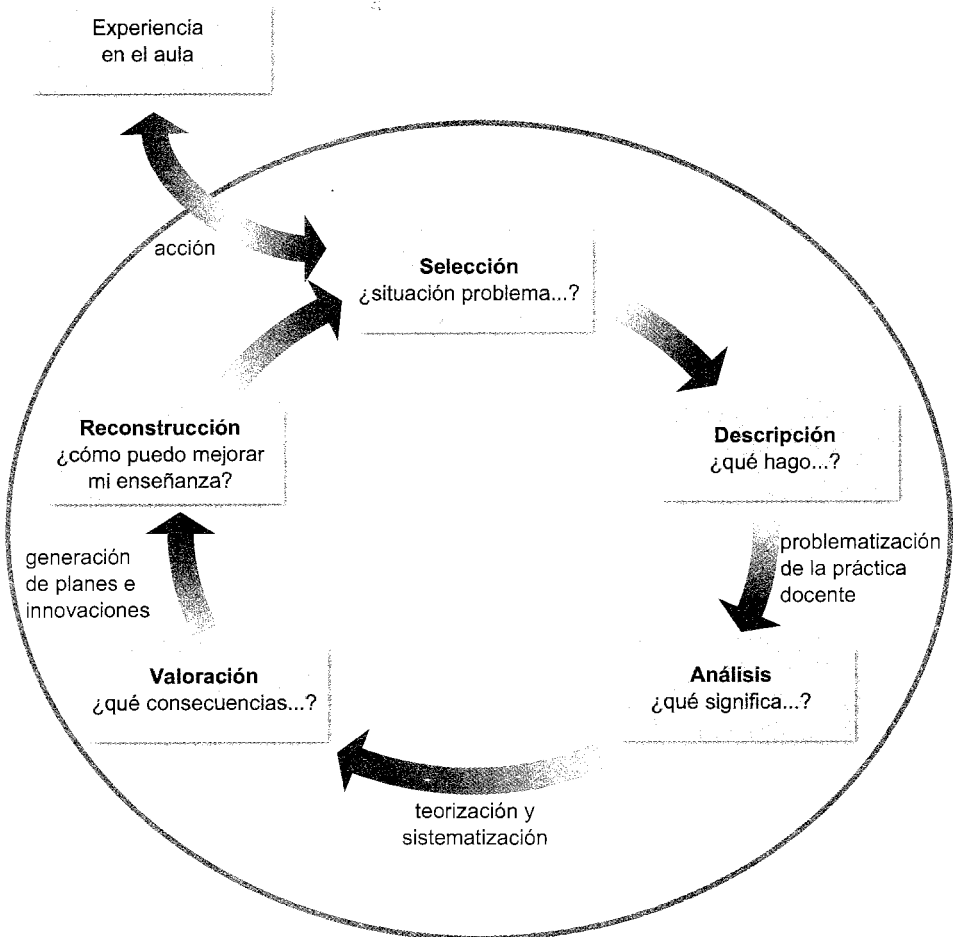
Experiencia en el aula

acción

**Selección**
¿situación problema...?

**Descripción**
¿qué hago...?

problematización de la práctica docente

**Análisis**
¿qué significa...?

teorización y sistematización

**Valoración**
¿qué consecuencias...?

generación de planes e innovaciones

**Reconstrucción**
¿cómo puedo mejorar mi enseñanza?